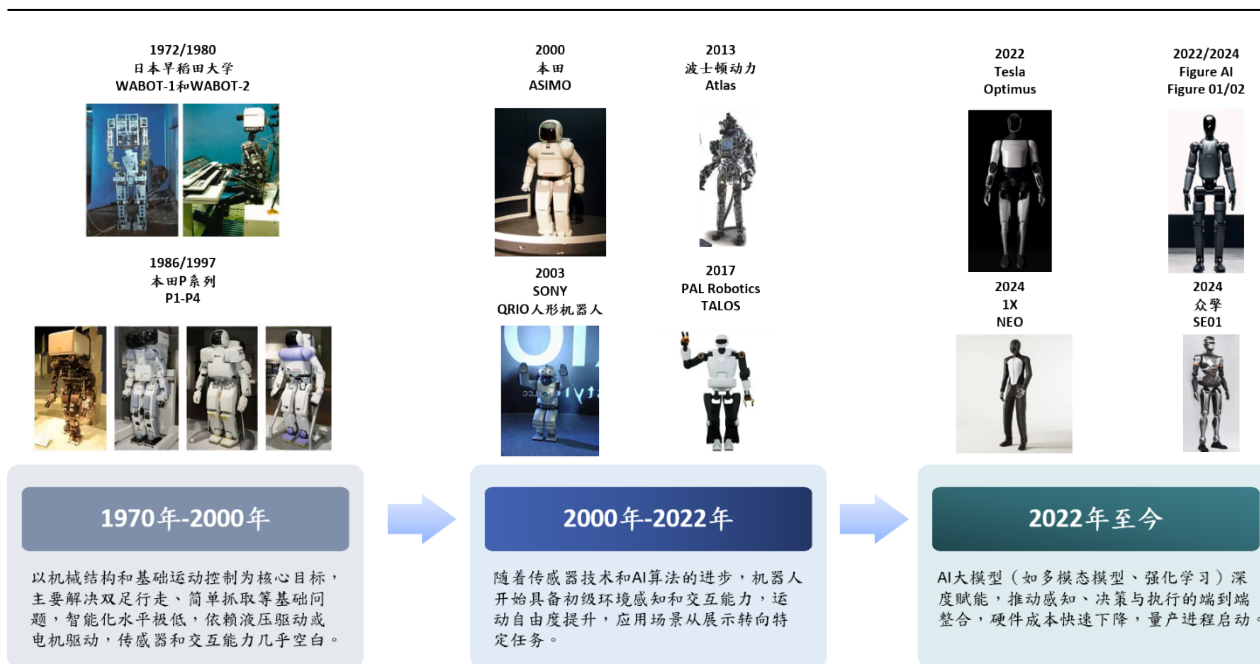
1972/1980
日本早稻田大学
WABOT-1和WABOT-2

1986/1997
本田P系列
P1-P4

2000
本田
ASIMO

2013
波士顿动力
Atlas

2003
SONY
QRIO人形机器人

2017
PAL Robotics
TALOS

2022
Tesla
Optimus

2022/2024
Figure AI
Figure 01/02

2024
1X
NEO

2024
众擎
SE01

1970年-2000年

以机械结构和基础运动控制为核心目标，主要解决双足行走、简单抓取等基础问题，智能化水平极低，依赖液压驱动或电机驱动，传感器和交互能力几乎空白。

2000年-2022年

随着传感器技术和AI算法的进步，机器人开始具备初级环境感知和交互能力，运动自由度提升，应用场景从展示转向特定任务。

2022年至今

AI大模型（如多模态模型、强化学习）深度赋能，推动感知、决策与执行的端到端整合，硬件成本快速下降，量产进程启动。